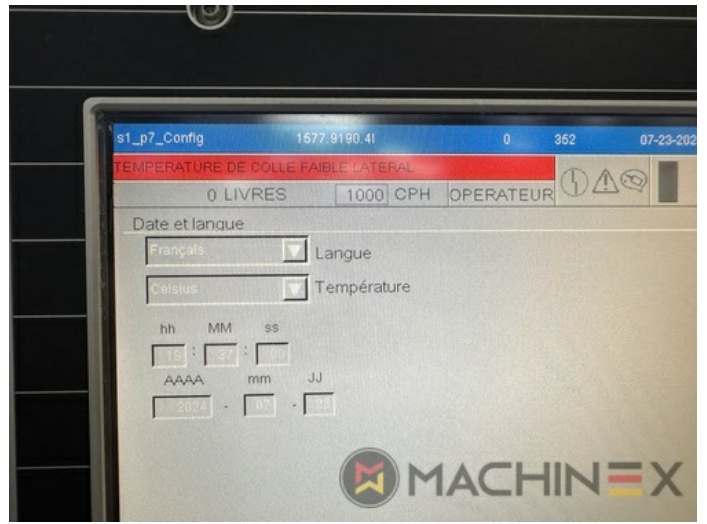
s1_p7_Config 1577.9190.4I 0 352 07-23-202

TEMPERATURE DE COLLE FAIBLE LATERAL

0 LIVRES 1000 CPH OPERATEUR

Date et langue

Français Langue

Celsius Température

hh MM ss

18 : 37 : 00

AAAA mm JJ

2024 - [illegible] - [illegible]

MACHINEX